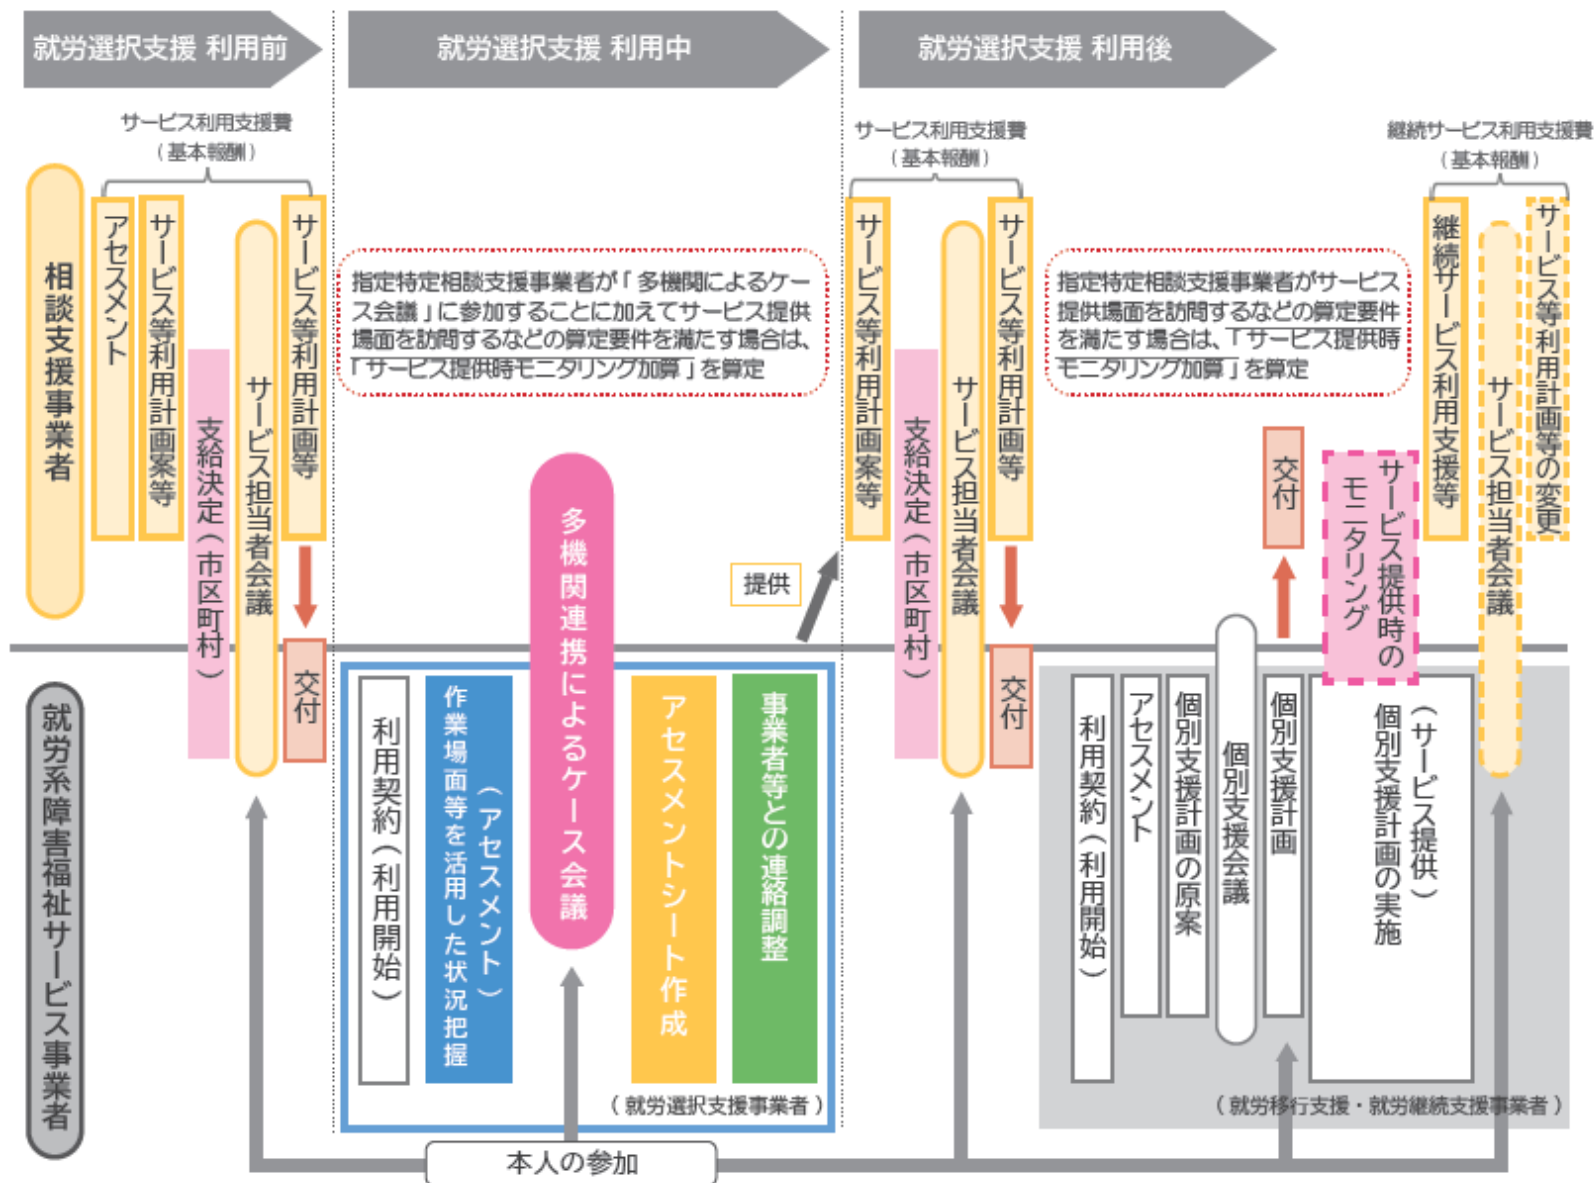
就労選択支援 利用前

就労選択支援 利用中

就労選択支援 利用後

サービス利用支援費
（基本報酬）

相談支援事業者

アセスメント

サービス等利用計画案等

支給決定（市区町村）

サービス担当者会議

サービス等利用計画等

交付

指定特定相談支援事業者が「多機関によるケース会議」に参加することに加えてサービス提供場面を訪問するなどの算定要件を満たす場合は、「サービス提供時モニタリング加算」を算定

多機関連携によるケース会議

提供

サービス利用支援費
（基本報酬）

サービス等利用計画案等

支給決定（市区町村）

サービス担当者会議

サービス等利用計画等

交付

指定特定相談支援事業者がサービス提供場面を訪問するなどの算定要件を満たす場合は、「サービス提供時モニタリング加算」を算定

継続サービス利用支援費
（基本報酬）

交付

サービス提供時のモニタリング

継続サービス利用支援等

サービス担当者会議

サービス等利用計画等の変更

就労系障害福祉サービス事業者

利用契約（利用開始）

作業場面等を活用した状況把握（アセスメント）

アセスメントシート作成

事業者等との連絡調整

（就労選択支援事業者）

利用契約（利用開始）

アセスメント

個別支援計画の原案

個別支援会議

個別支援計画

個別支援計画の実施（サービス提供）

（就労移行支援・就労継続支援事業者）

本人の参加